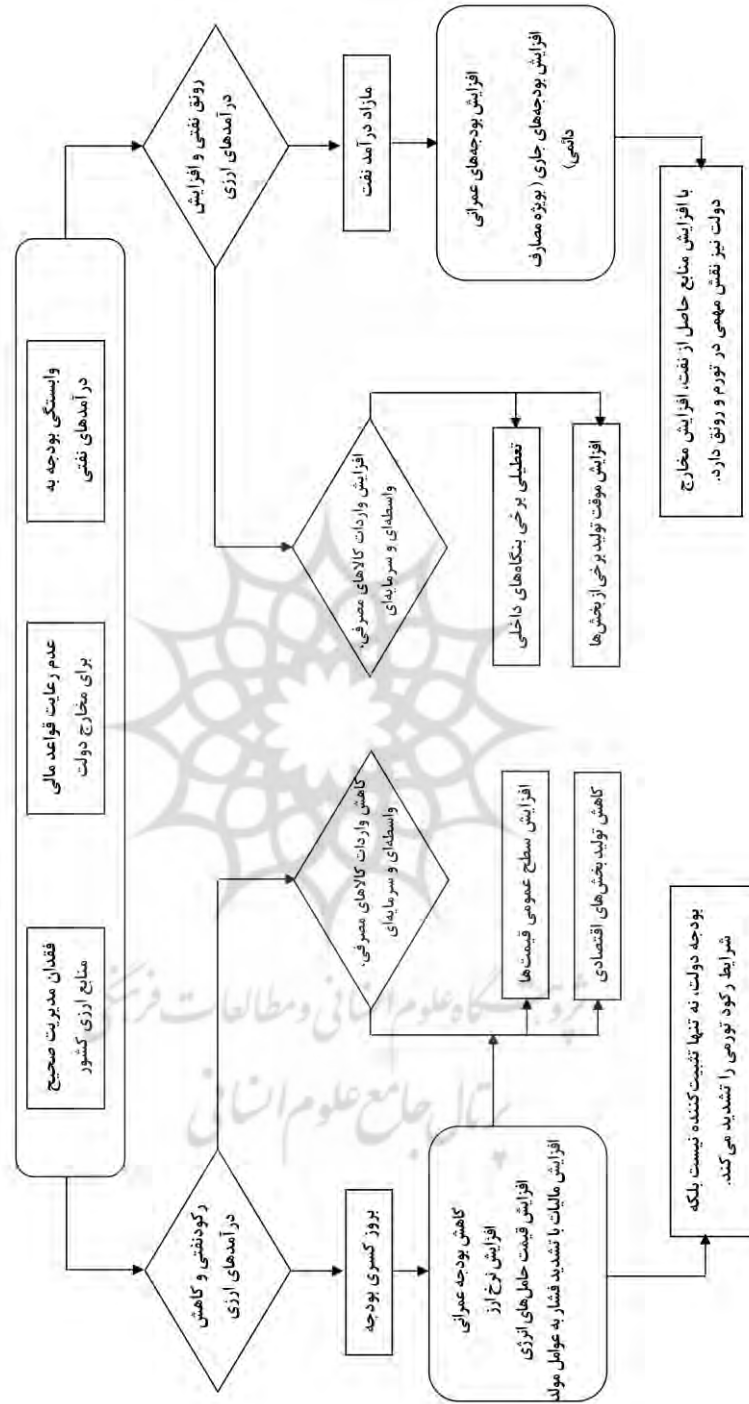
فقدان مدیریت صحیح منابع ارزی کشور

عدم رعایت قواعد مالی برای مخارج دولت

وابستگی بودجه به درآمدهای نفتی

رکودنفتی و کاهش درآمدهای ارزی

رونق نفتی و افزایش درآمدهای ارزی

بروز کسری بودجه

مازاد درآمد نفت

کاهش بودجه عمرانی
افزایش نرخ ارز
افزایش قیمت حامل‌های انرژی
افزایش مالیات با تشدید فشار به عوامل مولد

افزایش بودجه‌های عمرانی
افزایش بودجه‌های جاری (بویژه مصارف دائمی)

کاهش واردات کالاهای مصرفی، واسطه‌ای و سرمایه‌ای

افزایش واردات کالاهای مصرفی، واسطه‌ای و سرمایه‌ای

افزایش سطح عمومی قیمت‌ها

کاهش تولید بخش‌های اقتصادی

تعطیلی برخی بنگاه‌های داخلی

افزایش موقت تولید برخی از بخش‌ها

بودجه دولت، نه تنها تثبیت‌کننده نیست بلکه شرایط رکود تورمی را تشدید می‌کند.

با افزایش منابع حاصل از نفت، افزایش مخارج دولت نیز نقش مهمی در تورم و رونق دارد.

پژوهشگاه علوم انسانی و مطالعات فرهنگی
پرتال جامع علوم انسانی